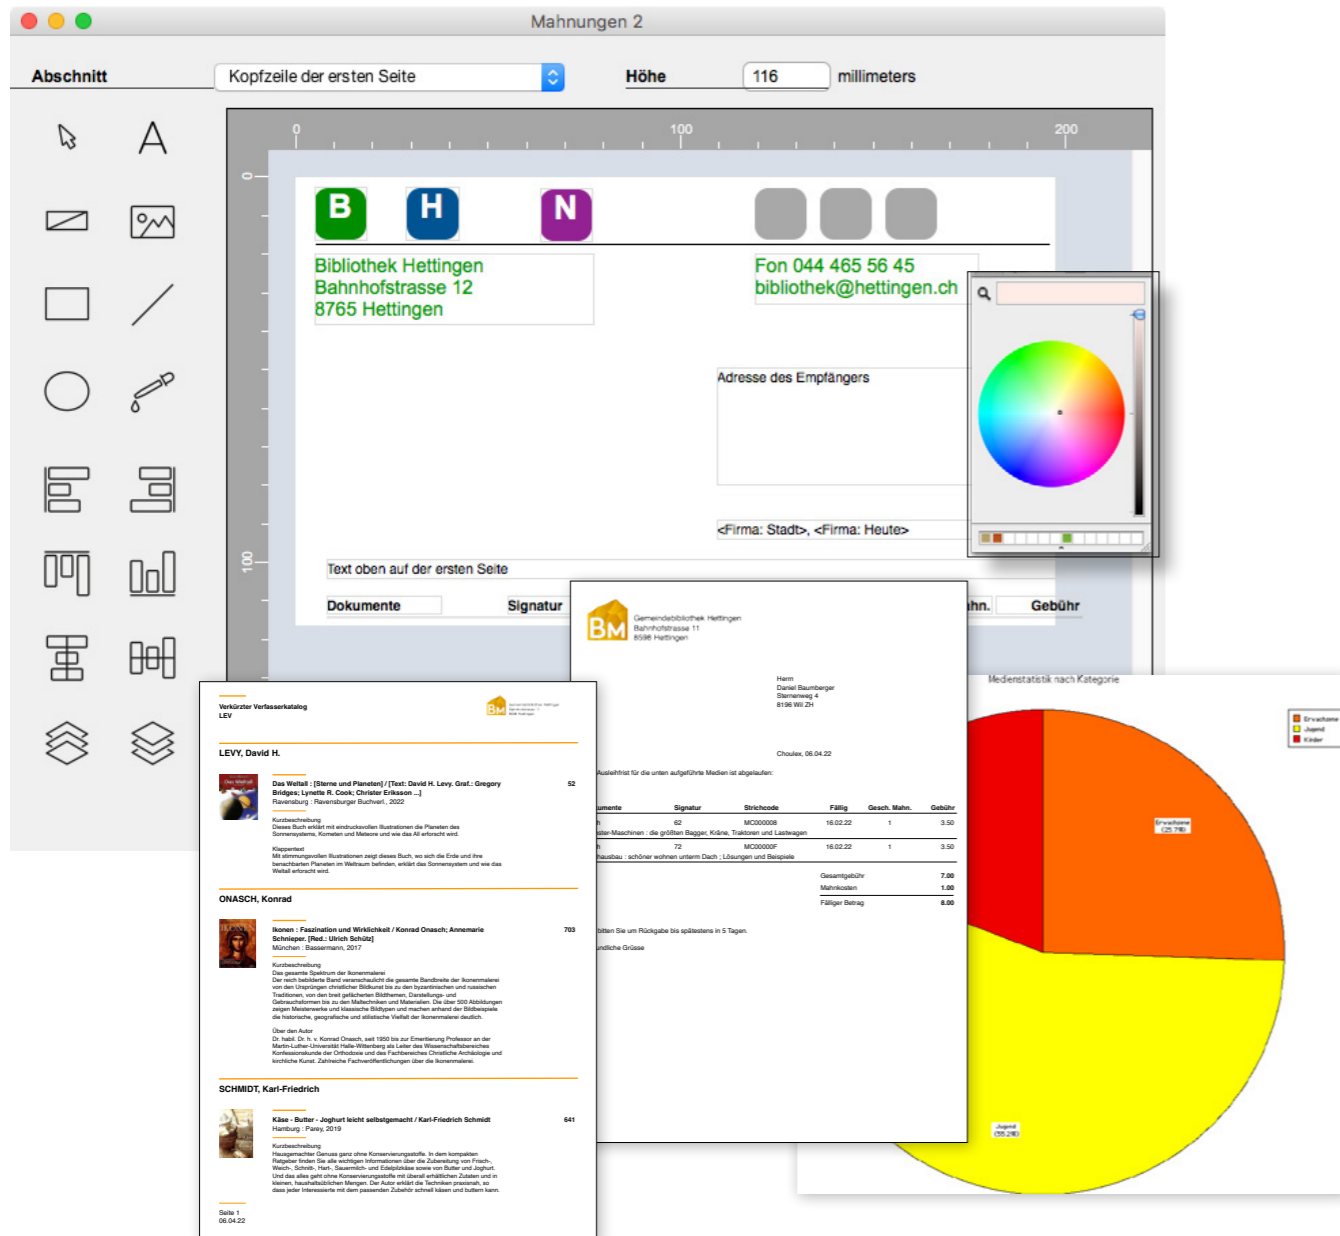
Mahnungen 2

Abschnitt
Kopfzeile der ersten Seite
Höhe
116
millimeters

0
100
200
0
100

B H N

Bibliothek Hettingen
Bahnhofstrasse 12
8765 Hettingen

Fon 044 465 56 45
bibliothek@hettingen.ch

Adresse des Empfängers

<Firma: Stadt>, <Firma: Heute>

Text oben auf der ersten Seite

Dokumente
Signatur
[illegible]hn.
Gebühr

BM
Gemeindebibliothek Hettingen
Bahnhofstrasse 11
8598 Hettingen

Herrn
Daniel Baumberger
Sternenweg 4
8196 Wil ZH

Choulex, 06.04.22

Ausleihfrist für die unten aufgeführte Medien ist abgelaufen:

| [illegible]umente | Signatur | Strichcode | Fällig | Gesch. Mahn. | Gebühr |
|---|---|---|---|---|---|
| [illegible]h | 62 | MC000008 | 16.02.22 | 1 | 3.50 |
| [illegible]ster-Maschinen : die größten Bagger, Kräne, Traktoren und Lastwagen | | | | | |
| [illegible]h | 72 | MC00000F | 16.02.22 | 1 | 3.50 |
| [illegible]hausbau : schöner wohnen unterm Dach ; Lösungen und Beispiele | | | | | |

Gesamtgebühr 7.00
Mahnkosten 1.00
Fälliger Betrag 8.00

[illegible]bitten Sie um Rückgabe bis spätestens in 5 Tagen.

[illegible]ndliche Grüsse

Medienstatistik nach Kategorie
Erwachsene
Jugend
Kinder
Erwachsene (25.7%)
Jugend (55.2%)

Verkürzter Verfasserkatalog
LEV

LEVY, David H.

Das Weltall : [Sterne und Planeten] / [Text: David H. Levy. Graf.: Gregory Bridges; Lynette R. Cook; Christer Eriksson ...]
52
Ravensburg : Ravensburger Buchverl., 2022
Kurzbeschreibung
Dieses Buch erklärt mit eindrucksvollen Illustrationen die Planeten des Sonnensystems, Kometen und Meteore und wie das All erforscht wird.
Klappentext
Mit stimmungsvollen Illustrationen zeigt dieses Buch, wo sich die Erde und ihre benachbarten Planeten im Weltraum befinden, erklärt das Sonnensystem und wie das Weltall erforscht wird.

ONASCH, Konrad

Ikonen : Faszination und Wirklichkeit / Konrad Onasch; Annemarie Schnieper. [Red.: Ulrich Schütz]
703
München : Bassermann, 2017
Kurzbeschreibung
Das gesamte Spektrum der Ikonenmalerei
Der reich bebilderte Band veranschaulicht die gesamte Bandbreite der Ikonenmalerei von den Ursprüngen christlicher Bildkunst bis zu den byzantinischen und russischen Traditionen, von den breit gefächerten Bildthemen, Darstellungs- und Gebrauchsformen bis zu den Maltechniken und Materialien. Die über 500 Abbildungen zeigen Meisterwerke und klassische Bildtypen und machen anhand der Bildbeispiele die historische, geografische und stilistische Vielfalt der Ikonenmalerei deutlich.
Über den Autor
Dr. habil. Dr. h. c. Konrad Onasch, seit 1950 bis zur Emeritierung Professor an der Martin-Luther-Universität Halle-Wittenberg als Leiter des Wissenschaftsbereiches Konfessionskunde der Orthodoxie und des Fachbereiches Christliche Archäologie und kirchliche Kunst. Zahlreiche Fachveröffentlichungen über die Ikonenmalerei.

SCHMIDT, Karl-Friedrich

Käse - Butter - Joghurt leicht selbstgemacht / Karl-Friedrich Schmidt
641
Hamburg : Parey, 2019
Kurzbeschreibung
Hausgemachter Genuss ganz ohne Konservierungsstoffe. In dem kompakten Ratgeber finden Sie alle wichtigen Informationen über die Zubereitung von Frisch-, Weich-, Schnitt-, Hart-, Sauermilch- und Edelpilzkäse sowie von Butter und Joghurt. Und das alles geht ohne Konservierungsstoffe mit überall erhältlichen Zutaten und in kleinen, haushaltsüblichen Mengen. Der Autor erklärt die Techniken praxisnah, so dass jeder Interessierte mit dem passenden Zubehör schnell käsen und buttern kann.

Seite 1
06.04.22